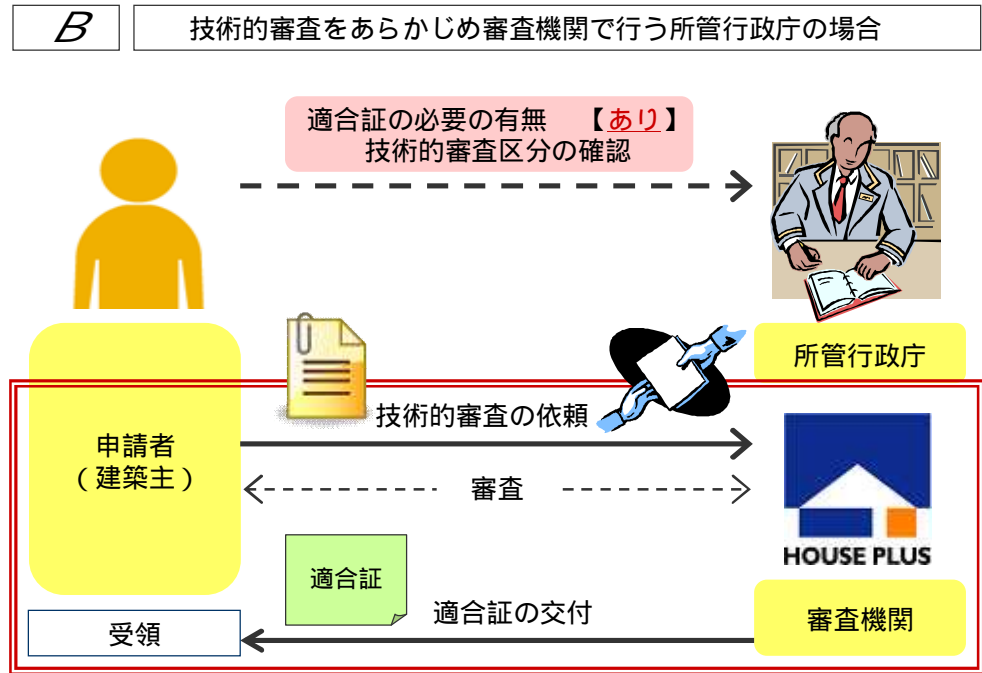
B

技術的審査をあらかじめ審査機関で行う所管行政庁の場合

適合証の必要の有無　【あり】
技術的審査区分の確認

所管行政庁

申請者
（建築主）

技術的審査の依頼

審査

HOUSE PLUS

適合証

適合証の交付

審査機関

受領